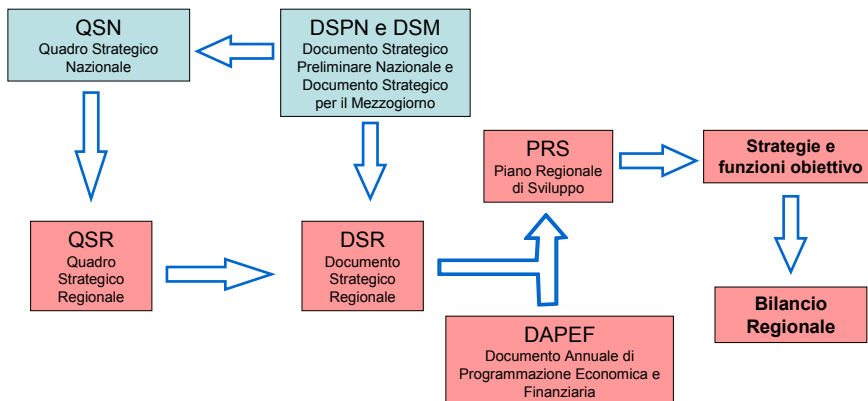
QSN
Quadro Strategico Nazionale

DSPN e DSM
Documento Strategico Preliminare Nazionale e Documento Strategico per il Mezzogiorno

QSR
Quadro Strategico Regionale

DSR
Documento Strategico Regionale

PRS
Piano Regionale di Sviluppo

Strategie e funzioni obiettivo

Bilancio Regionale

DAPEF
Documento Annuale di Programmazione Economica e Finanziaria